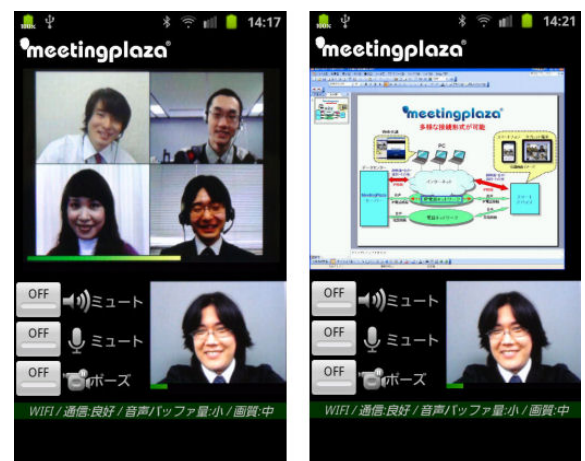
14:17

meetingplaza

OFF ミュート
OFF ミュート
OFF ポーズ

WIFI / 通信:良好 / 音声バッファ量:小 / 画質:中

14:21

meetingplaza

meetingplaza
多様な接続形式が可能
PC
インターネット
電話ネットワーク
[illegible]

OFF ミュート
OFF ミュート
OFF ポーズ

WIFI / 通信:良好 / 音声バッファ量:小 / 画質:中